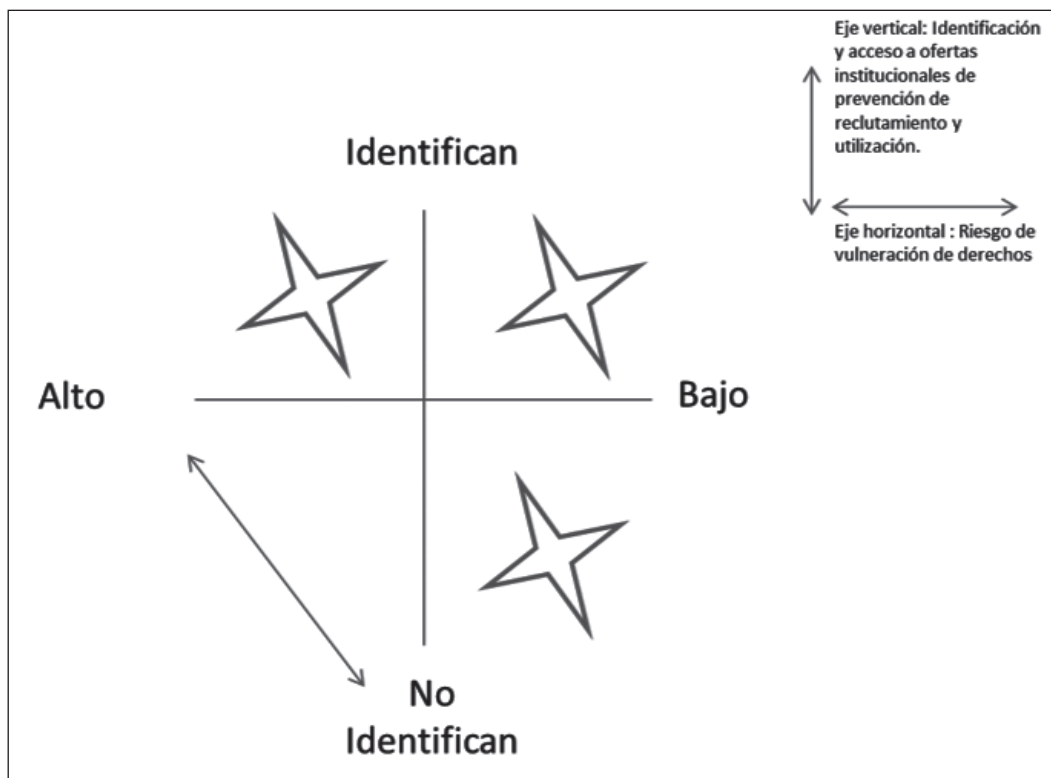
Eje vertical: Identificación y acceso a ofertas institucionales de prevención de reclutamiento y utilización.

Eje horizontal : Riesgo de vulneración de derechos

Identifican

Alto

Bajo

No Identifican